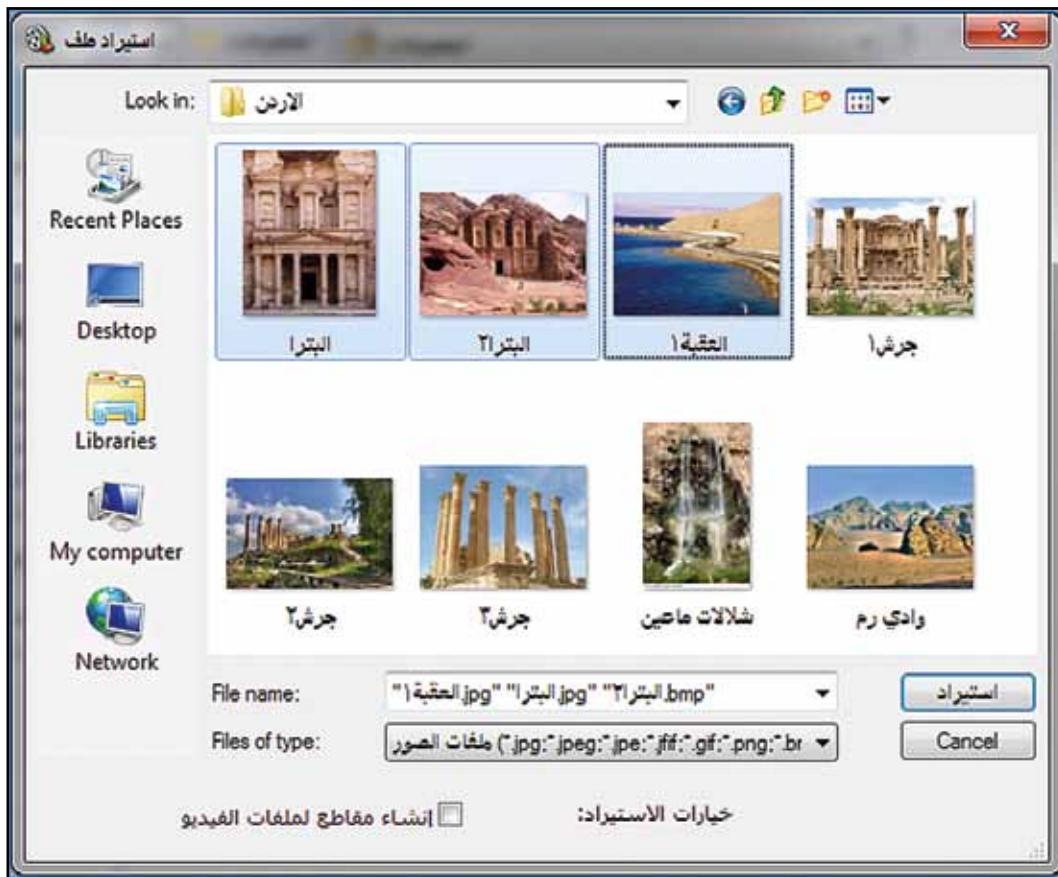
استيراد ملف

Look in: الاردن

Recent Places
Desktop
Libraries
My computer
Network

البترا
البترا٢
العقبة١
جرش١
جرش٢
جرش٣
شلالات ماعين
وادي رم

File name: "البترا٢.bmp" "البترا.jpg" "العقبة١.jpg"
Files of type: ملفات الصور (*.jpg;*.jpeg;*.jpe;*.jfif;*.gif;*.png;*.br

استيراد
Cancel

خيارات الاستيراد:
إنشاء مقاطع لملفات الفيديو